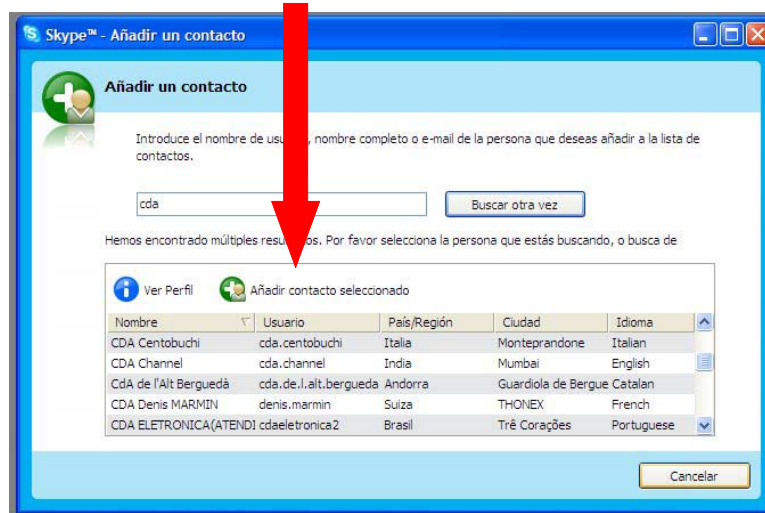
Skype™ - Añadir un contacto

Añadir un contacto

Introduce el nombre de usu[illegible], nombre completo o e-mail de la persona que deseas añadir a la lista de contactos.

cda

Buscar otra vez

Hemos encontrado múltiples resu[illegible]os. Por favor selecciona la persona que estás buscando, o busca de

Ver Perfil

Añadir contacto seleccionado

| Nombre | Usuario | País/Región | Ciudad | Idioma |
|---|---|---|---|---|
| CDA Centobuchi | cda.centobuchi | Italia | Monteprandone | Italian |
| CDA Channel | cda.channel | India | Mumbai | English |
| CdA de l'Alt Berguedà | cda.de.l.alt.bergueda | Andorra | Guardiola de Bergue | Catalan |
| CDA Denis MARMIN | denis.marmin | Suiza | THONEX | French |
| CDA ELETRONICA(ATENDI | cdaeletronica2 | Brasil | Trê Corações | Portuguese |

Cancelar